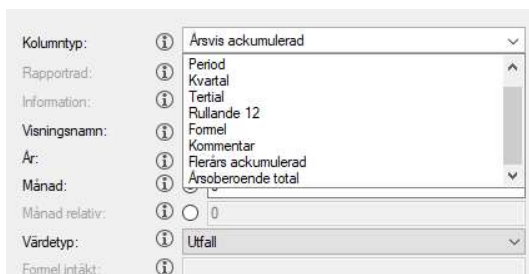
Kolumntyp:
Årsvis ackumulerad
Rapportrad:
Period
Kvartal
Information:
Tertial
Rullande 12
Visningsnamn:
Formel
Kommentar
År:
Flerårs ackumulerad
Årsoberoende total
Månad:
Månad relativ:
0
Värdetyp:
Utfall
Formel intäkt: